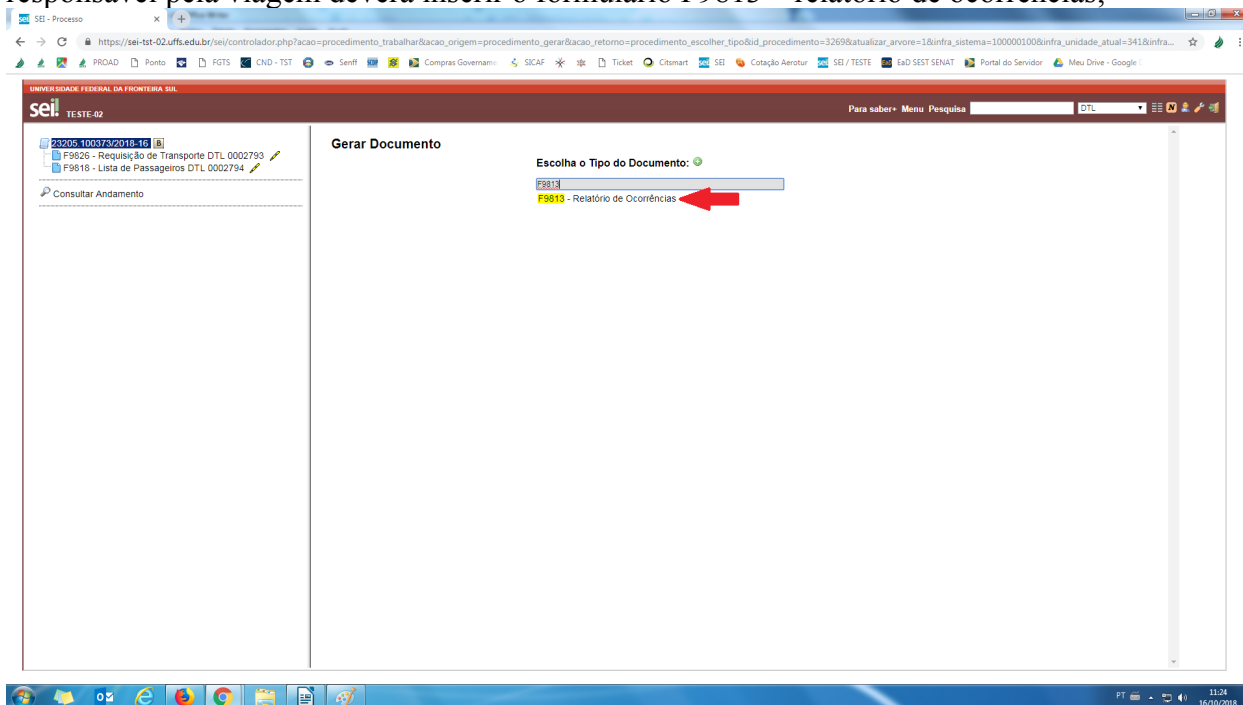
responsável pela viagem deverá inserir o formulário F9813 – relatório de ocorrências;

SEI - Processo

https://sei-tst-02.uffs.edu.br/sei/controlador.php?acao=procedimento_trabalhar&acao_origem=procedimento_gerar&acao_retorno=procedimento_escolher_tipo&id_procedimento=3269&atualizar_arvore=1&infra_sistema=100000100&infra_unidade_atual=341&infra...

PROAD Ponto FGTS CND - TST Senff Compras Govername SICAF Ticket Citsmart SEI Cotação Aerotur SEI / TESTE EaD SEST SENAT Portal do Servidor Meu Drive - Google

UNIVERSIDADE FEDERAL DA FRONTEIRA SUL

sei! TESTE-02

Para saber+ Menu Pesquisa DTL

23205.100373/2018-16
F9826 - Requisição de Transporte DTL 0002793
F9818 - Lista de Passageiros DTL 0002794

Consultar Andamento

Gerar Documento

Escolha o Tipo do Documento:

F9813

F9813 - Relatório de Ocorrências

PT 11:24 16/10/2018